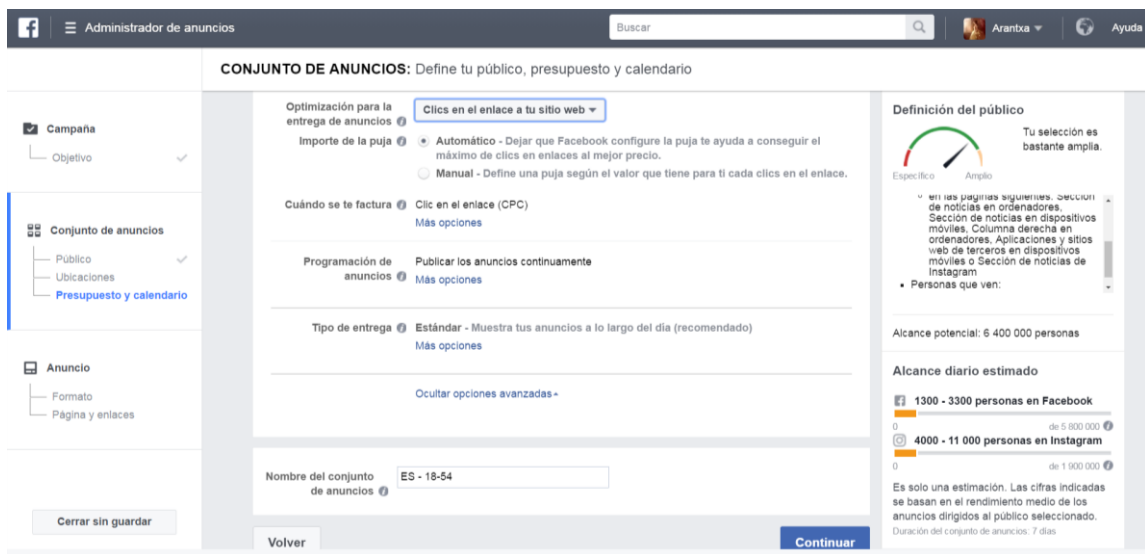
Administrador de anuncios

Buscar

Arantxa

Ayuda

CONJUNTO DE ANUNCIOS: Define tu público, presupuesto y calendario

Campaña

Objetivo

Conjunto de anuncios

Público

Ubicaciones

Presupuesto y calendario

Anuncio

Formato

Página y enlaces

Cerrar sin guardar

Optimización para la entrega de anuncios

Clics en el enlace a tu sitio web

Importe de la puja

Automático - Dejar que Facebook configure la puja te ayuda a conseguir el máximo de clics en enlaces al mejor precio.

Manual - Define una puja según el valor que tiene para ti cada clics en el enlace.

Cuándo se te factura

Clic en el enlace (CPC)

Más opciones

Programación de anuncios

Publicar los anuncios continuamente

Más opciones

Tipo de entrega

Estándar - Muestra tus anuncios a lo largo del día (recomendado)

Más opciones

Ocultar opciones avanzadas

Nombre del conjunto de anuncios

ES - 18-54

Volver

Continuar

Definición del público

Tu selección es bastante amplia.

Específico

Amplio

en las páginas siguientes: Sección de noticias en ordenadores, Sección de noticias en dispositivos móviles, Columna derecha en ordenadores, Aplicaciones y sitios web de terceros en dispositivos móviles o Sección de noticias de Instagram

• Personas que ven:

Alcance potencial: 6 400 000 personas

Alcance diario estimado

1300 - 3300 personas en Facebook

0

de 5 800 000

4000 - 11 000 personas en Instagram

0

de 1 900 000

Es solo una estimación. Las cifras indicadas se basan en el rendimiento medio de los anuncios dirigidos al público seleccionado.

Duración del conjunto de anuncios: 7 días